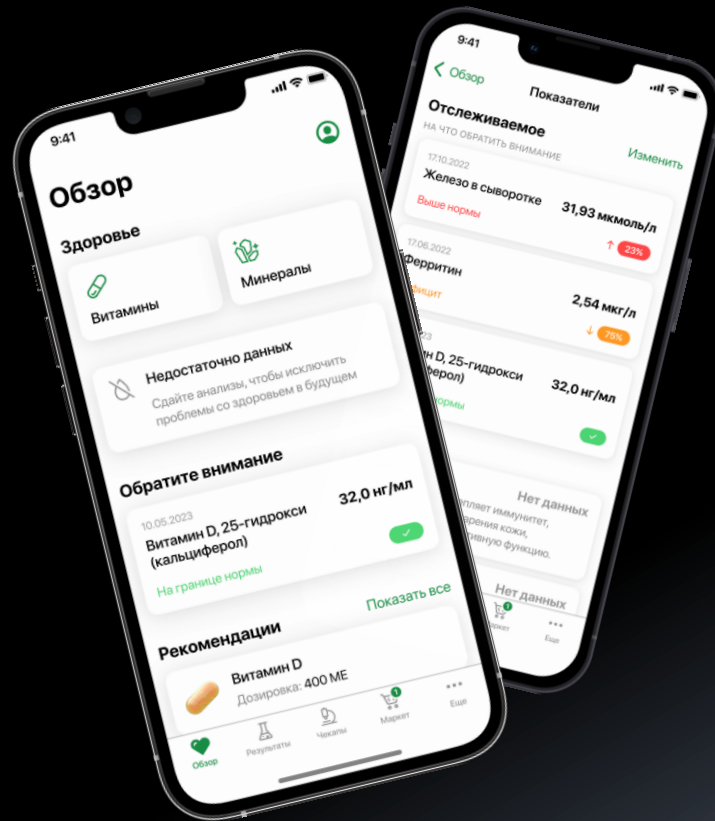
9:41

Обзор

Здоровье

Витамины

Минералы

Недостаточно данных

Сдайте анализы, чтобы исключить проблемы со здоровьем в будущем

Обратите внимание

10.05.2023

Витамин D, 25-гидрокси (кальциферол)

32,0 нг/мл

На границе нормы

Показать все

Рекомендации

Витамин D

Дозировка: 400 МЕ

Обзор

Результаты

Чекапы

Маркет

Еще

9:41

Обзор

Показатели

Отслеживаемое

НА ЧТО ОБРАТИТЬ ВНИМАНИЕ

Изменить

17.10.2022

Железо в сыворотке

31,93 мкмоль/л

Выше нормы

23%

17.06.2022

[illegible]ферритин

2,54 мкг/л

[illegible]фицит

75%

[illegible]н D, 25-гидрокси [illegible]ферол)

32,0 нг/мл

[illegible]нормы

Нет данных

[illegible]ляет иммунитет, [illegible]рения кожи, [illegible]тивную функцию.

Нет данных

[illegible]ркет

Еще